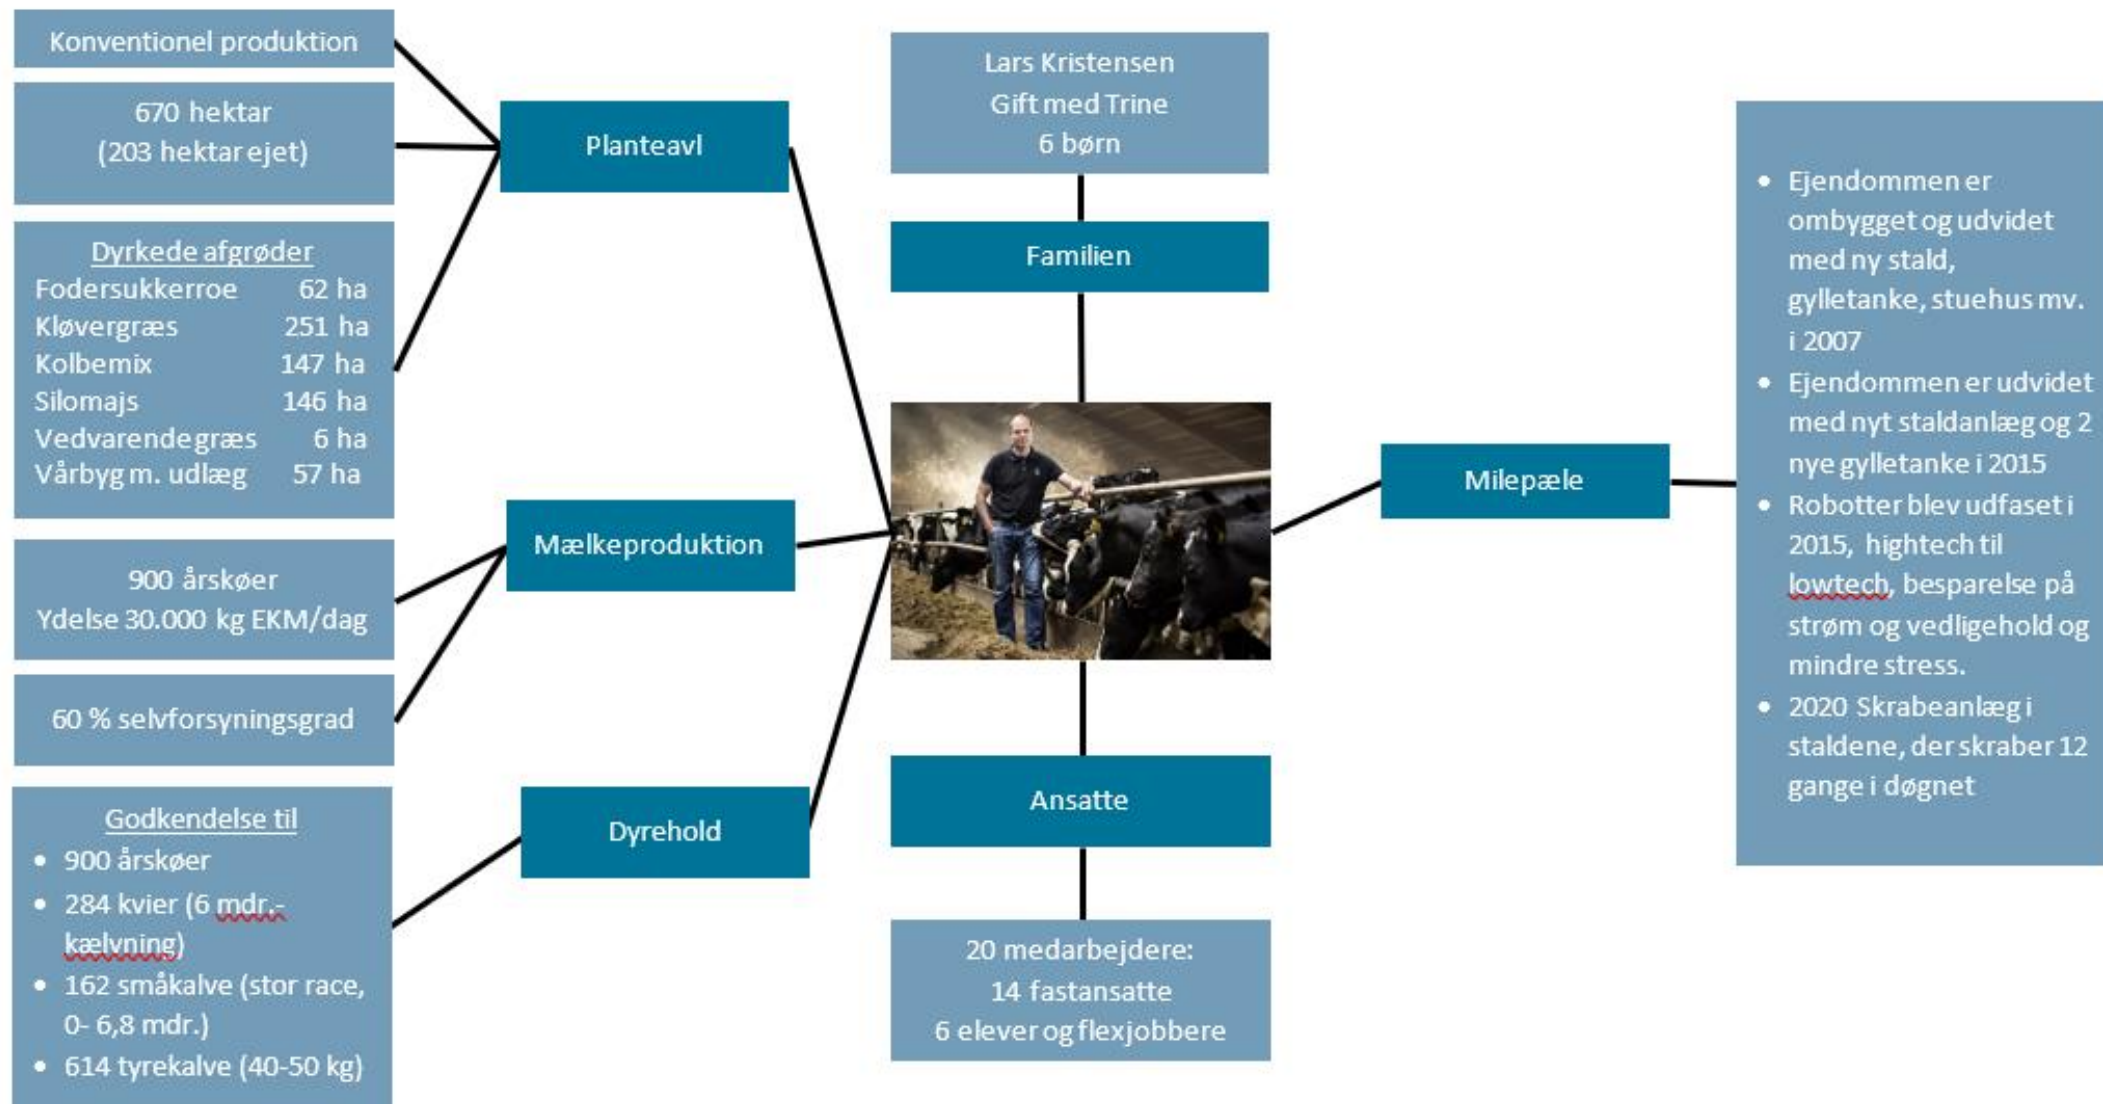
Konventionel produktion

670 hektar
(203 hektar ejet)

Dyrkede afgrøder

| | |
|---|---|
| Fodersukkerroe | 62 ha |
| Kløvergræs | 251 ha |
| Kolbemix | 147 ha |
| Silomajs | 146 ha |
| Vedvarende græs | 6 ha |
| Vårbyg m. udlæg | 57 ha |

Planteavl

900 årskøer
Ydelse 30.000 kg EKM/dag

60 % selvforsyningsgrad

Mælkeproduktion

Godkendelse til
• 900 årskøer
• 284 kvier (6 mdr.-kælvning)
• 162 småkalve (stor race, 0- 6,8 mdr.)
• 614 tyrekalve (40-50 kg)

Dyrehold

Lars Kristensen
Gift med Trine
6 børn

Familien

Ansatte

20 medarbejdere:
14 fastansatte
6 elever og flexjobbere

Milepæle

• Ejendommen er ombygget og udvidet med ny stald, gylletanke, stuehus mv. i 2007
• Ejendommen er udvidet med nyt staldanlæg og 2 nye gylletanke i 2015
• Robotter blev udfaset i 2015, hightech til lowtech, besparelse på strøm og vedligehold og mindre stress.
• 2020 Skrabeanlæg i staldene, der skraber 12 gange i døgnet